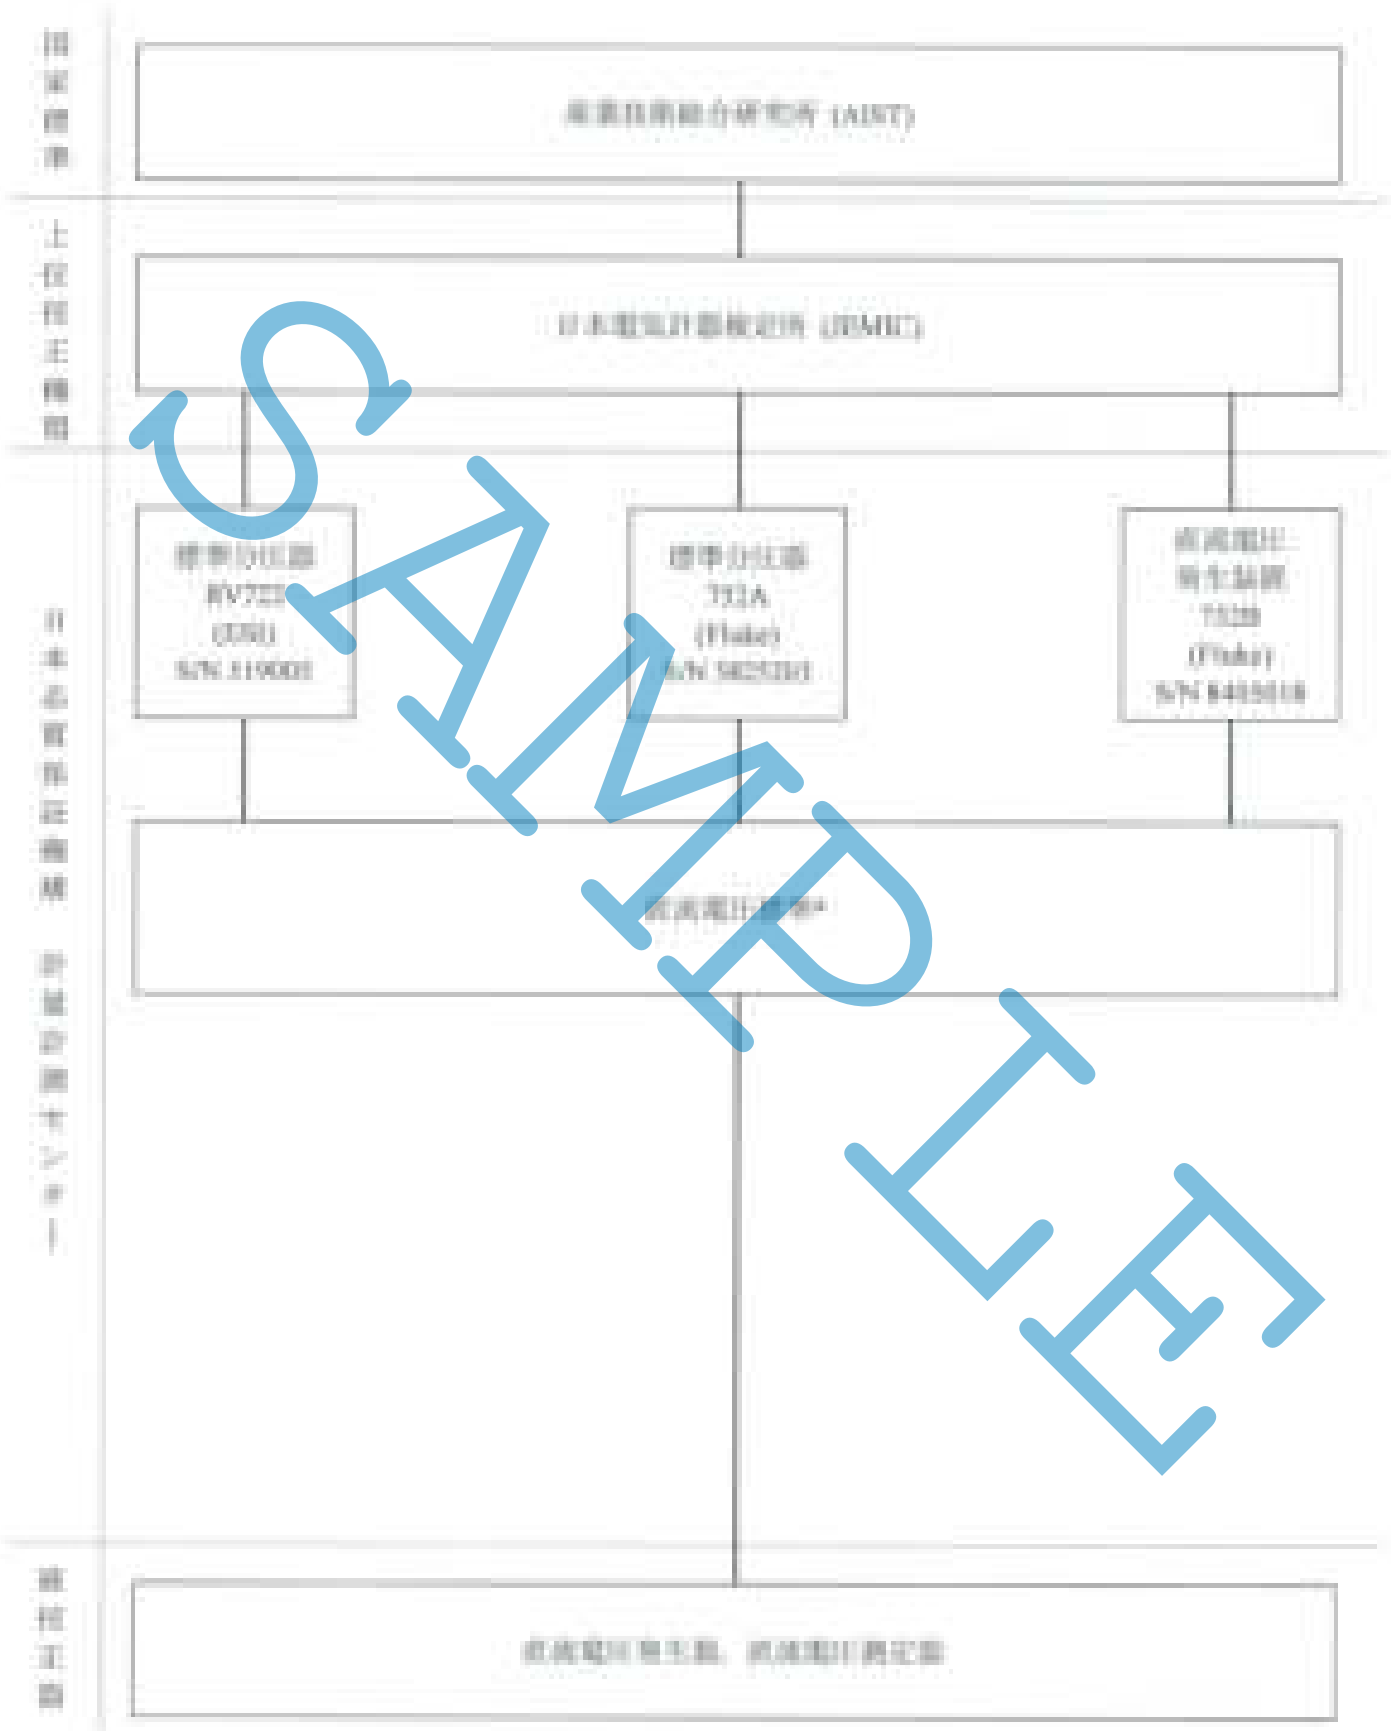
国家標準

産業技術総合研究所 (AIST)

上位校正機関

日本電気計器検定所 (JEMIC)

日本品質保証機構 計量計測センター

標準分圧器
RV722
(ESI)
S/N 219003

標準分圧器
752A
(Fluke)
S/N 5825203

直流電圧発生装置
7320
(Fluke)
S/N 8435018

直流電圧標準*

SAMPLE

被校正器

直流電圧発生器、直流電圧測定器